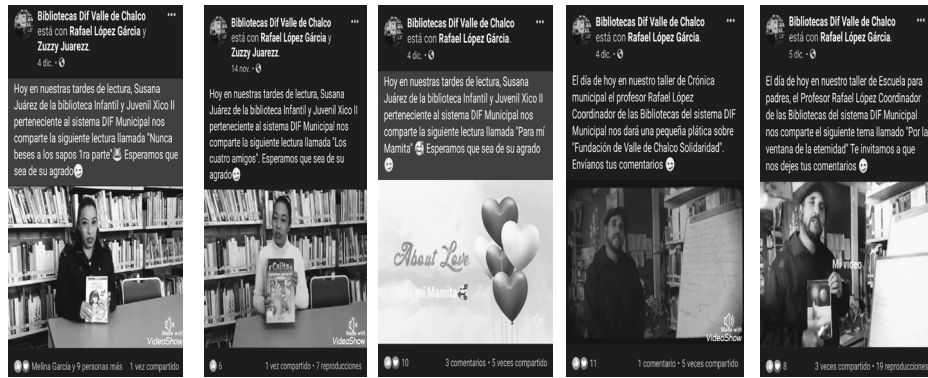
Bibliotecas Dif Valle de Chalco está con Rafael López García y Zuzzy Juarezz.
4 dic. ·

Hoy en nuestras tardes de lectura, Susana Juárez de la biblioteca Infantil y Juvenil Xico II perteneciente al sistema DIF Municipal nos comparte la siguiente lectura llamada "Nunca beses a los sapos 1ra parte" Esperamos que sea de su agrado

Made with VideoShow

Melina García y 9 personas más 1 vez compartido

Bibliotecas Dif Valle de Chalco está con Rafael López García y Zuzzy Juarezz.
14 nov. ·

Hoy en nuestras tardes de lectura, Susana Juárez de la biblioteca Infantil y Juvenil Xico II perteneciente al sistema DIF Municipal nos comparte la siguiente lectura llamada "Los cuatro amigos". Esperamos que sea de su agrado

Made with VideoShow

6 1 vez compartido · 7 reproducciones

Bibliotecas Dif Valle de Chalco está con Rafael López García.
4 dic. ·

Hoy en nuestras tardes de lectura, Susana Juárez de la biblioteca Infantil y Juvenil Xico II perteneciente al sistema DIF Municipal nos comparte la siguiente lectura llamada "Para mí Mamita" Esperamos que sea de su agrado

About Love
Para mi Mamita

10 3 comentarios · 5 veces compartido

Bibliotecas Dif Valle de Chalco está con Rafael López García.
4 dic. ·

El día de hoy en nuestro taller de Crónica municipal el profesor Rafael López Coordinador de las Bibliotecas del sistema DIF Municipal nos dará una pequeña plática sobre "Fundación de Valle de Chalco Solidaridad". Envíanos tus comentarios

Made with VideoShow

11 1 comentario · 5 veces compartido

Bibliotecas Dif Valle de Chalco está con Rafael López García.
5 dic. ·

El día de hoy en nuestro taller de Escuela para padres, el Profesor Rafael López Coordinador de las Bibliotecas del sistema DIF Municipal nos comparte el siguiente tema llamado "Por la ventana de la eternidad" Te invitamos a que nos dejes tus comentarios

Mi video

Made with VideoShow

8 3 veces compartido · 19 reproducciones